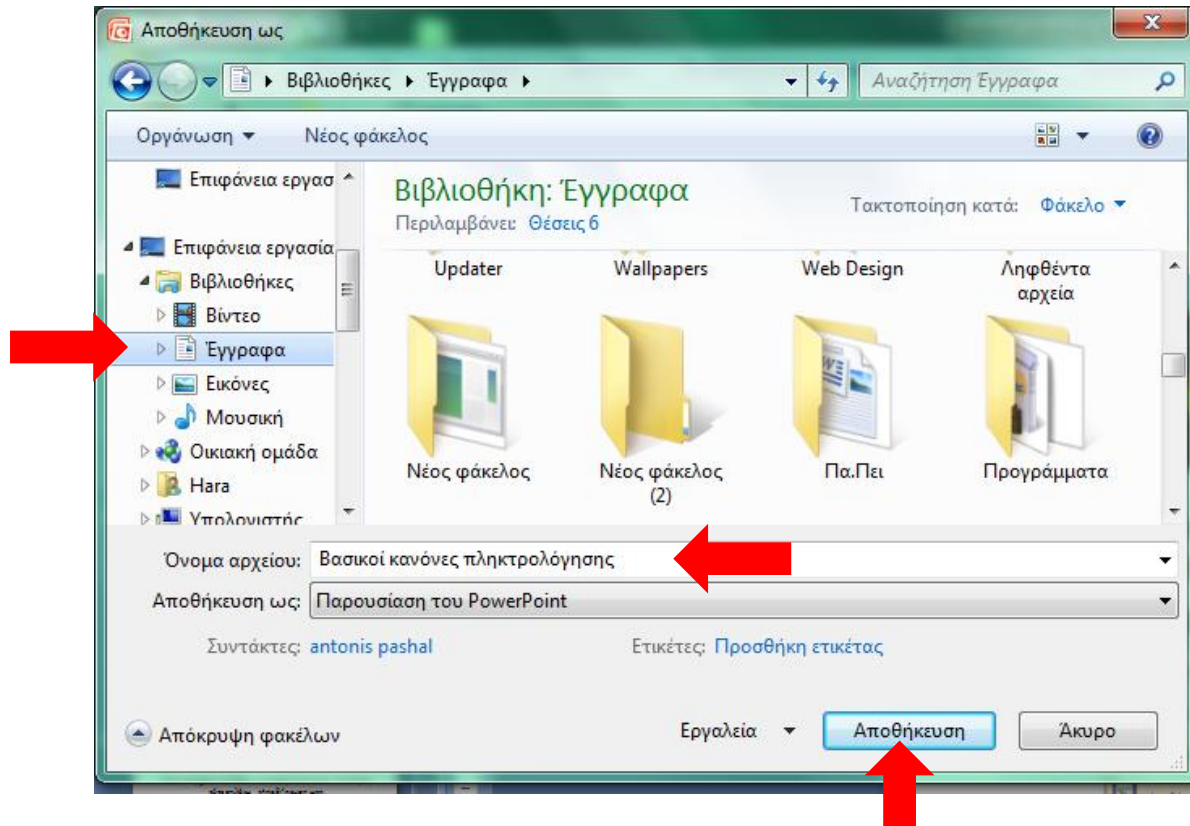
Αποθήκευση ως

Βιβλιοθήκες ▸ Έγγραφα ▸

Αναζήτηση Έγγραφα

Οργάνωση ▾ Νέος φάκελος

Επιφάνεια εργασ
Επιφάνεια εργασία
Βιβλιοθήκες
Βίντεο
Έγγραφα
Εικόνες
Μουσική
Οικιακή ομάδα
Hara
Υπολογιστής

Βιβλιοθήκη: Έγγραφα
Περιλαμβάνει: Θέσεις 6

Τακτοποίηση κατά: Φάκελο ▾

Updater
Wallpapers
Web Design
Ληφθέντα αρχεία
Νέος φάκελος
Νέος φάκελος (2)
Πα.Πει
Προγράμματα

Όνομα αρχείου: Βασικοί κανόνες πληκτρολόγησης
Αποθήκευση ως: Παρουσίαση του PowerPoint

Συντάκτες: antonis pashal
Ετικέτες: Προσθήκη ετικέτας

Απόκρυψη φακέλων
Εργαλεία ▾
Αποθήκευση
Άκυρο